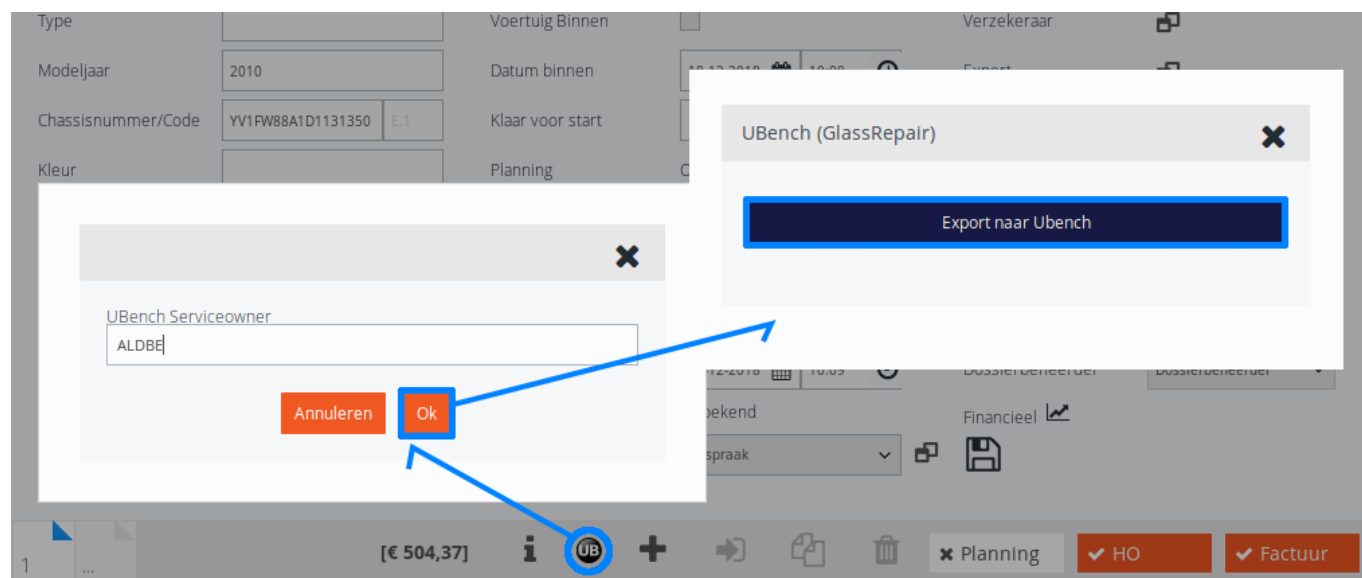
Type

Modeljaar 2010

Chassisnummer/Code YV1FW88A1D1131350 E.1

Kleur

Voertuig Binnen

Datum binnen

Klaar voor start

Planning

Verzekeraar

UBench (GlassRepair)

Export naar Ubench

UBench Serviceowner

ALDBE

Annuleren Ok

Financieel

1 ...

[€ 504,37]

Planning

HO

Factuur